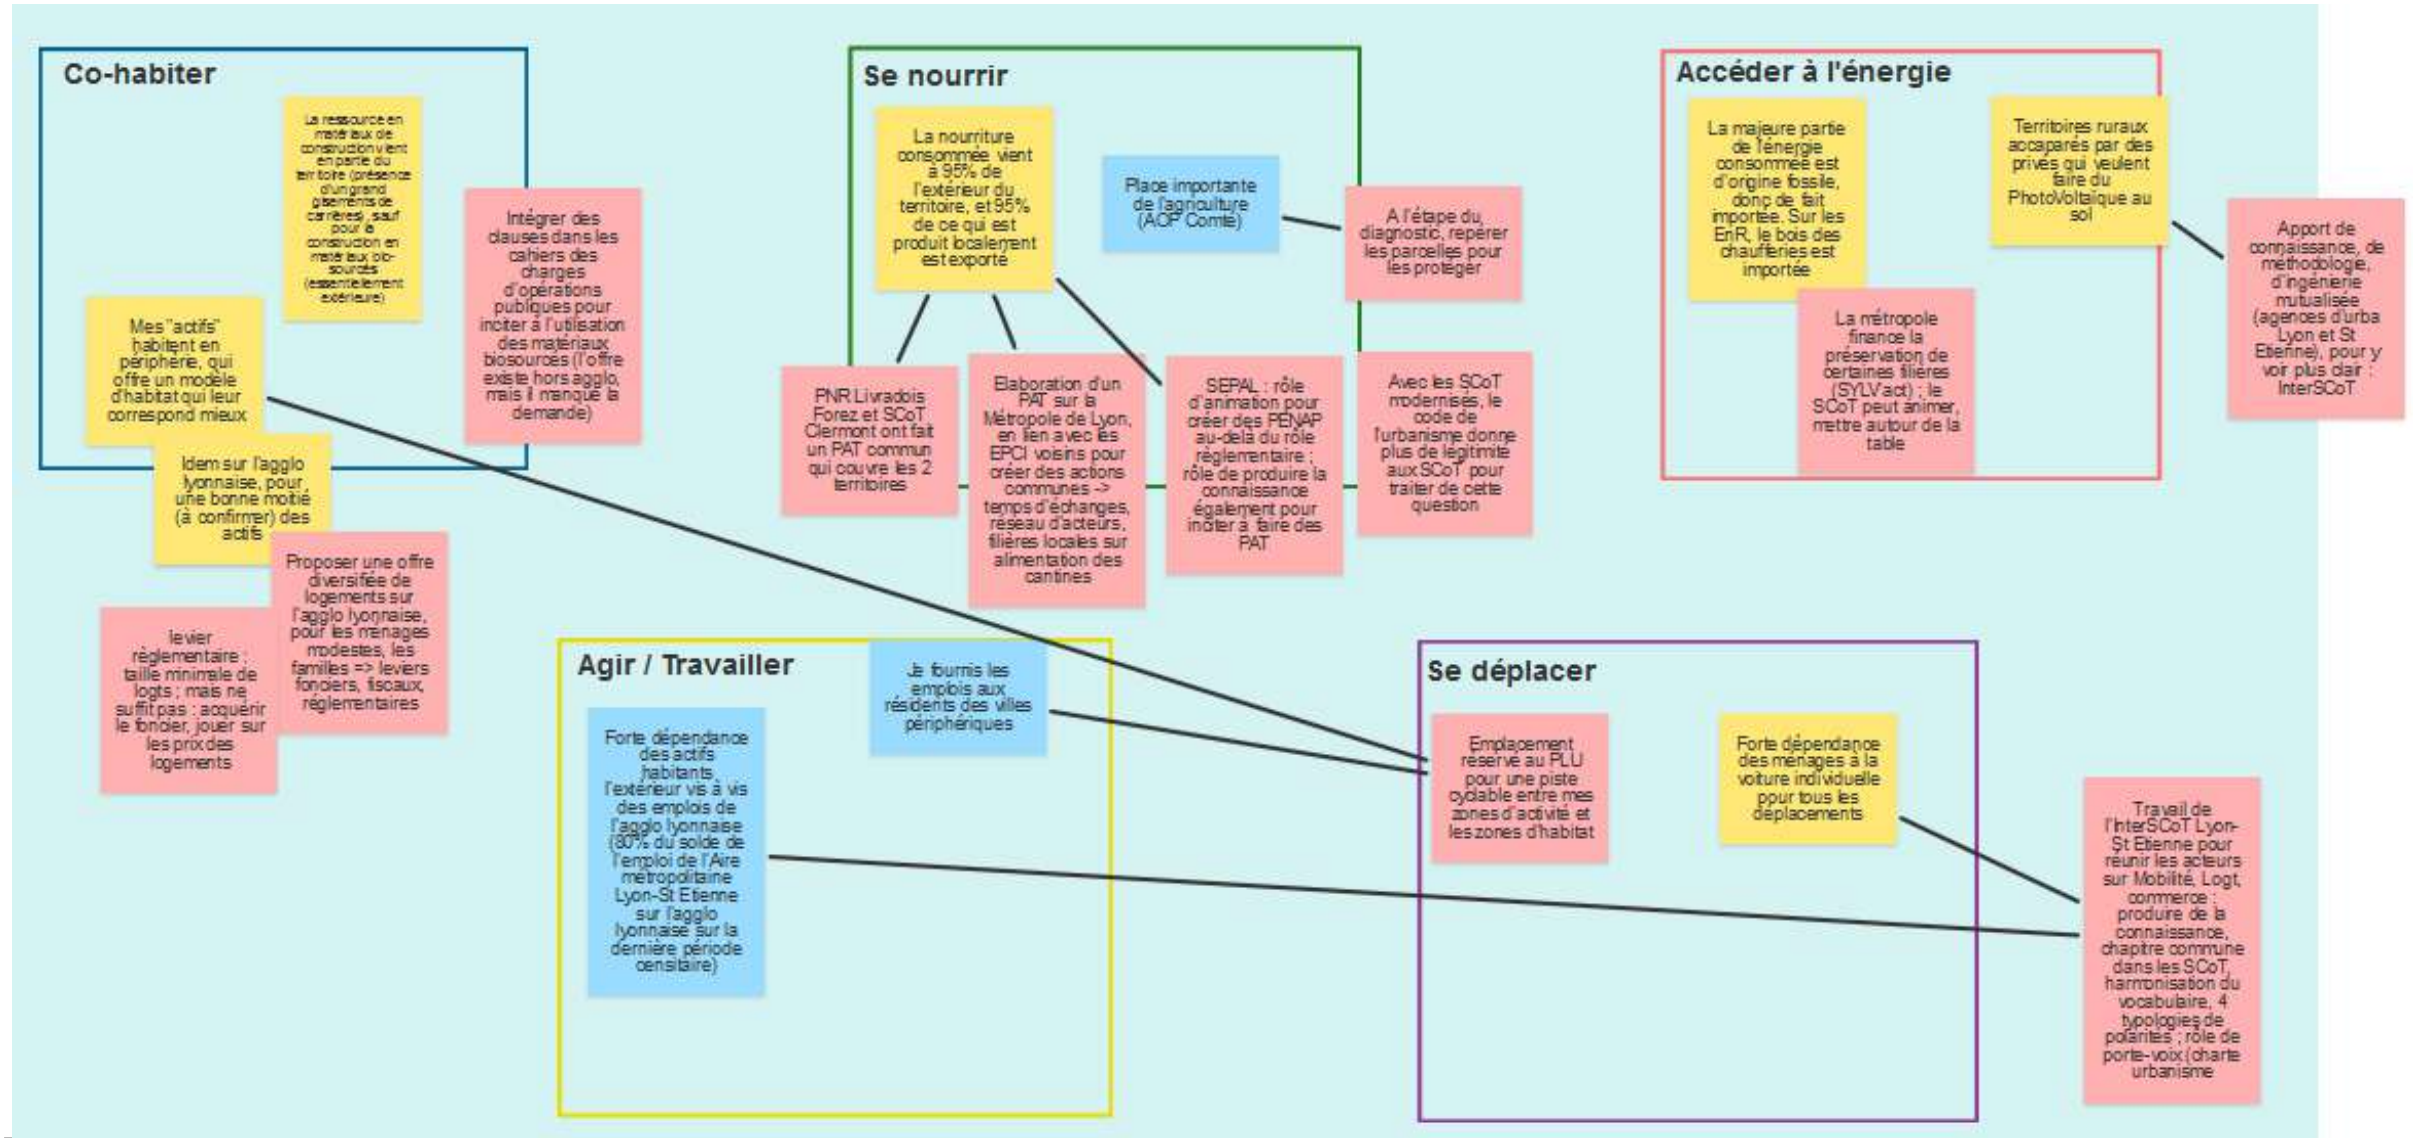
Co-habiter

La ressource en matériaux de construction vient en partie du territoire (présence d'un grand gisements de carrières), sauf pour la construction en matériaux bio-sourcés (essentiellement extérieure)

Intégrer des clauses dans les cahiers des charges d'opérations publiques pour inciter à l'utilisation des matériaux biosourcés (l'offre existe hors agglo, mais il manque la demande)

Mes "actifs" habitent en périphérie, qui offre un modèle d'habitat qui leur correspond mieux

Idem sur l'agglo lyonnaise, pour une bonne moitié (à confirmer) des actifs

Proposer une offre diversifiée de logements sur l'agglo lyonnaise, pour les ménages modestes, les familles => leviers fonciers, fiscaux, réglementaires

levier réglementaire : taille minimale de logts ; mais ne suffit pas : acquérir le foncier, jouer sur les prix des logements

Se nourrir

La nourriture consommée vient à 95% de l'extérieur du territoire, et 95% de ce qui est produit localement est exporté

Place importante de l'agriculture (AOP Comté)

A l'étape du diagnostic, repérer les parcelles pour les protéger

PNR Livradois Forez et SCoT Clermont ont fait un PAT commun qui couvre les 2 territoires

Elaboration d'un PAT sur la Métropole de Lyon, en lien avec les EPCI voisins pour créer des actions communes -> temps d'échanges, réseau d'acteurs, filières locales sur alimentation des cantines

SEPAL : rôle d'animation pour créer des PENAP au-delà du rôle réglementaire ; rôle de produire la connaissance également pour inciter à faire des PAT

Avec les SCoT modernisés, le code de l'urbanisme donne plus de légitimité aux SCoT pour traiter de cette question

Accéder à l'énergie

La majeure partie de l'énergie consommée est d'origine fossile, donc de fait importée. Sur les EnR, le bois des chaufferies est importée

Territoires ruraux accaparés par des privés qui veulent faire du PhotoVoltaique au sol

La métropole finance la préservation de certaines filières (SYLV'act) ; le SCoT peut animer, mettre autour de la table

Apport de connaissance, de méthodologie, d'ingénierie mutualisée (agences d'urba Lyon et St Etienne), pour y voir plus clair : InterSCoT

Agir / Travailler

Je fournis les emplois aux résidents des villes périphériques

Forte dépendance des actifs habitants l'extérieur vis à vis des emplois de l'agglo lyonnaise (80% du solde de l'emploi de l'Aire métropolitaine Lyon-St Etienne sur l'agglo lyonnaise sur la dernière période censitaire)

Se déplacer

Emplacement réservé au PLU pour une piste cyclable entre mes zones d'activité et les zones d'habitat

Forte dépendance des ménages à la voiture individuelle pour tous les déplacements

Travail de l'InterSCoT Lyon-St Etienne pour réunir les acteurs sur Mobilité, Logt, commerce : produire de la connaissance, chapitre commune dans les SCoT, harmonisation du vocabulaire, 4 typologies de polarités ; rôle de porte-voix (charte urbanisme